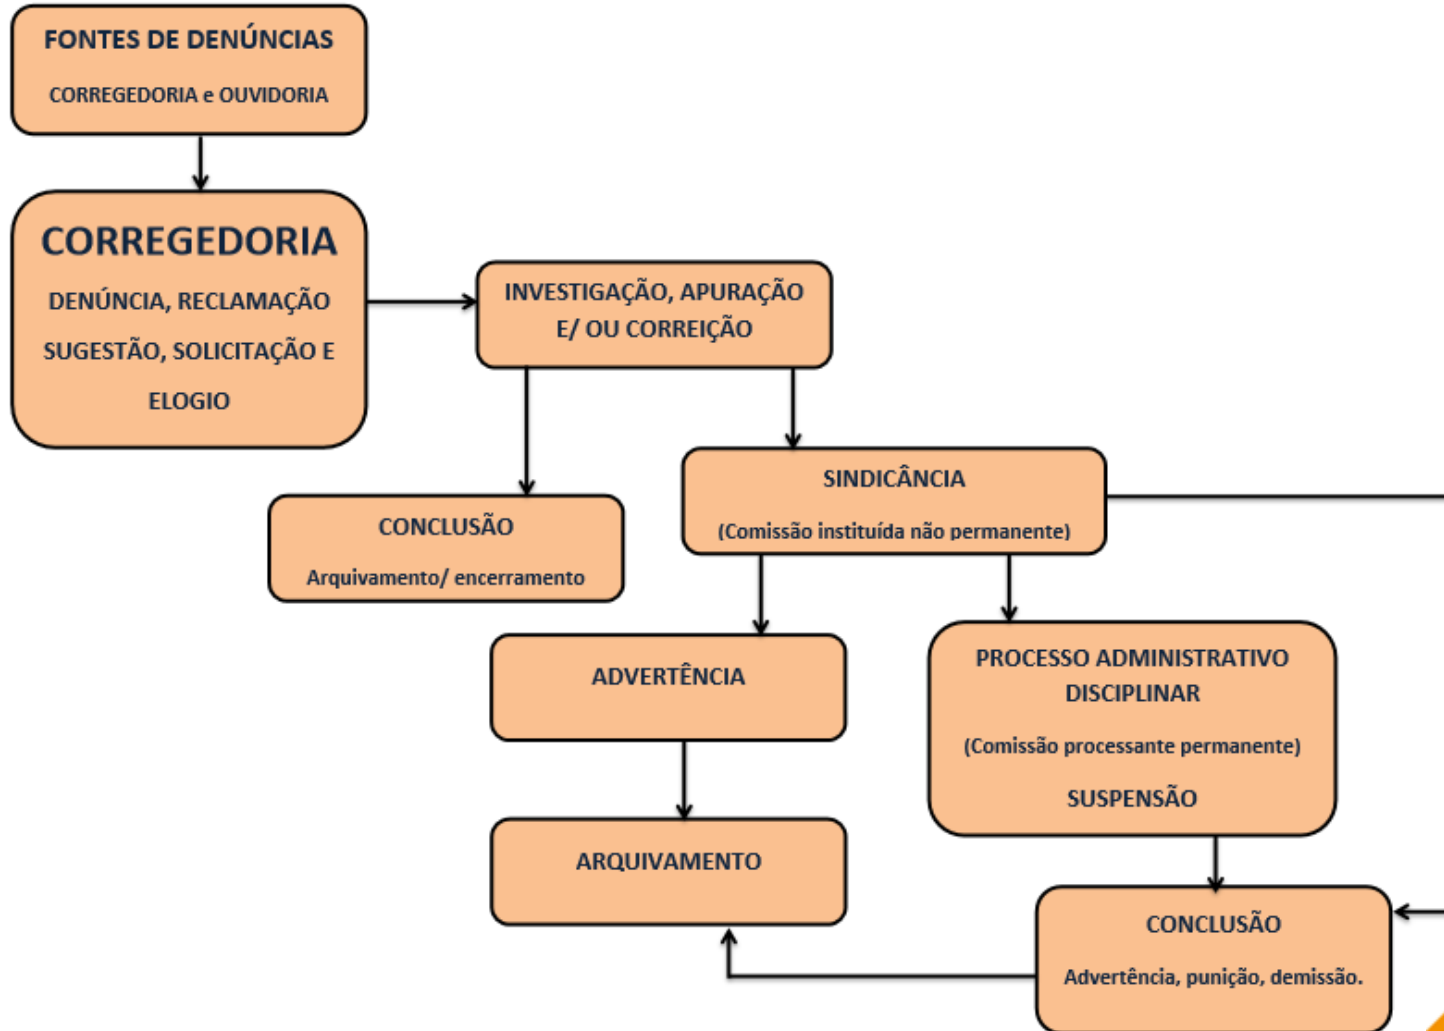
FONTES DE DENÚNCIAS

CORREGEDORIA e OUVIDORIA

CORREGEDORIA

DENÚNCIA, RECLAMAÇÃO SUGESTÃO, SOLICITAÇÃO E ELOGIO

INVESTIGAÇÃO, APURAÇÃO E/ OU CORREIÇÃO

CONCLUSÃO

Arquivamento/ encerramento

SINDICÂNCIA

(Comissão instituída não permanente)

ADVERTÊNCIA

PROCESSO ADMINISTRATIVO DISCIPLINAR

(Comissão processante permanente)

SUSPENSÃO

ARQUIVAMENTO

CONCLUSÃO

Advertência, punição, demissão.